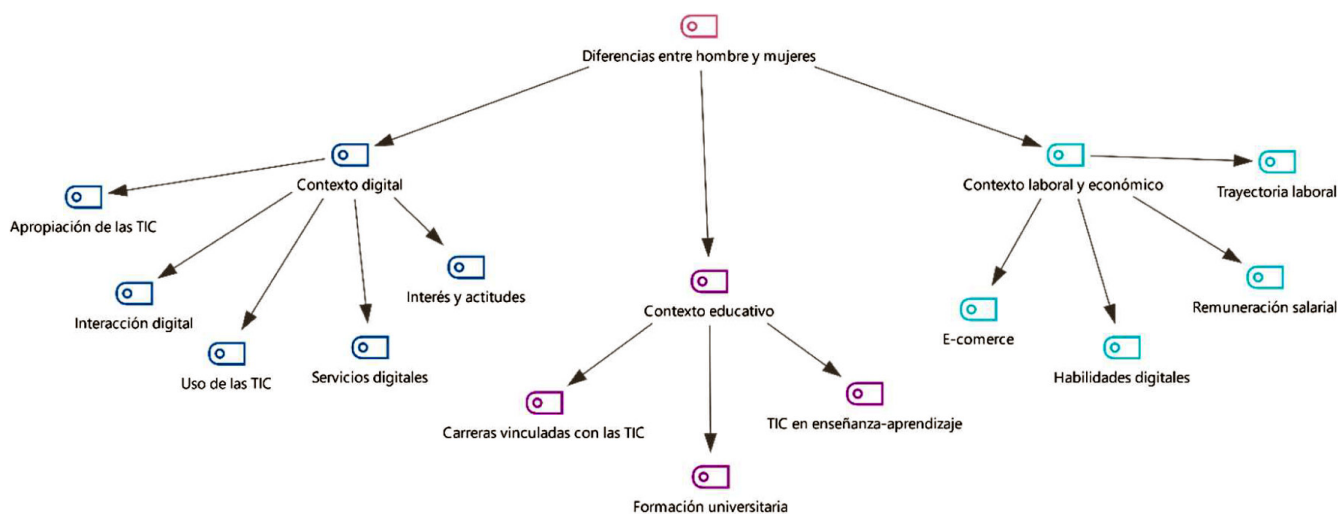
Diferencias entre hombre y mujeres

Contexto digital

Apropiación de las TIC

Interacción digital

Uso de las TIC

Servicios digitales

Interés y actitudes

Contexto educativo

Carreras vinculadas con las TIC

Formación universitaria

TIC en enseñanza-aprendizaje

Contexto laboral y económico

Trayectoria laboral

E-comerce

Habilidades digitales

Remuneración salarial